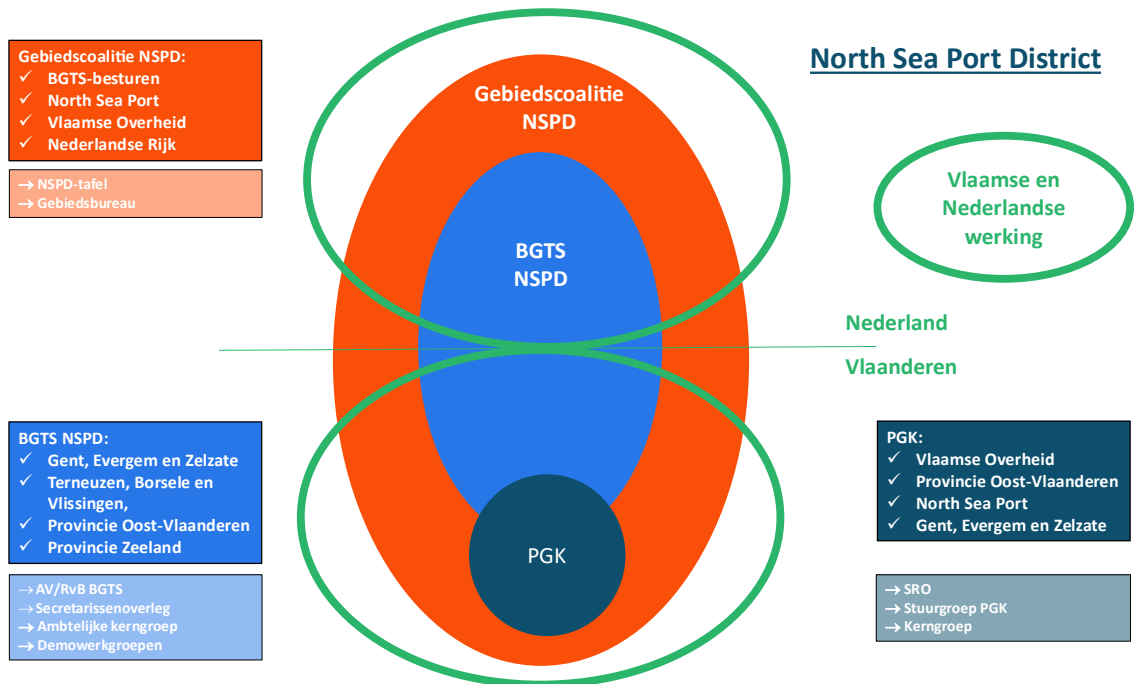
Gebiedscoalitie NSPD:
✓ BGTS-besturen
✓ North Sea Port
✓ Vlaamse Overheid
✓ Nederlandse Rijk

→ NSPD-tafel
→ Gebiedsbureau

Gebiedscoalitie NSPD

BGTS NSPD

PGK

North Sea Port District

Vlaamse en Nederlandse werking

Nederland

Vlaanderen

BGTS NSPD:
✓ Gent, Evergem en Zelzate
✓ Terneuzen, Borsele en Vlissingen,
✓ Provincie Oost-Vlaanderen
✓ Provincie Zeeland

→ AV/RvB BGTS
→ Secretarissenoverleg
→ Ambtelijke kerngroep
→ Demowerkgroepen

PGK:
✓ Vlaamse Overheid
✓ Provincie Oost-Vlaanderen
✓ North Sea Port
✓ Gent, Evergem en Zelzate

→ SRO
→ Stuurgroep PGK
→ Kerngroep